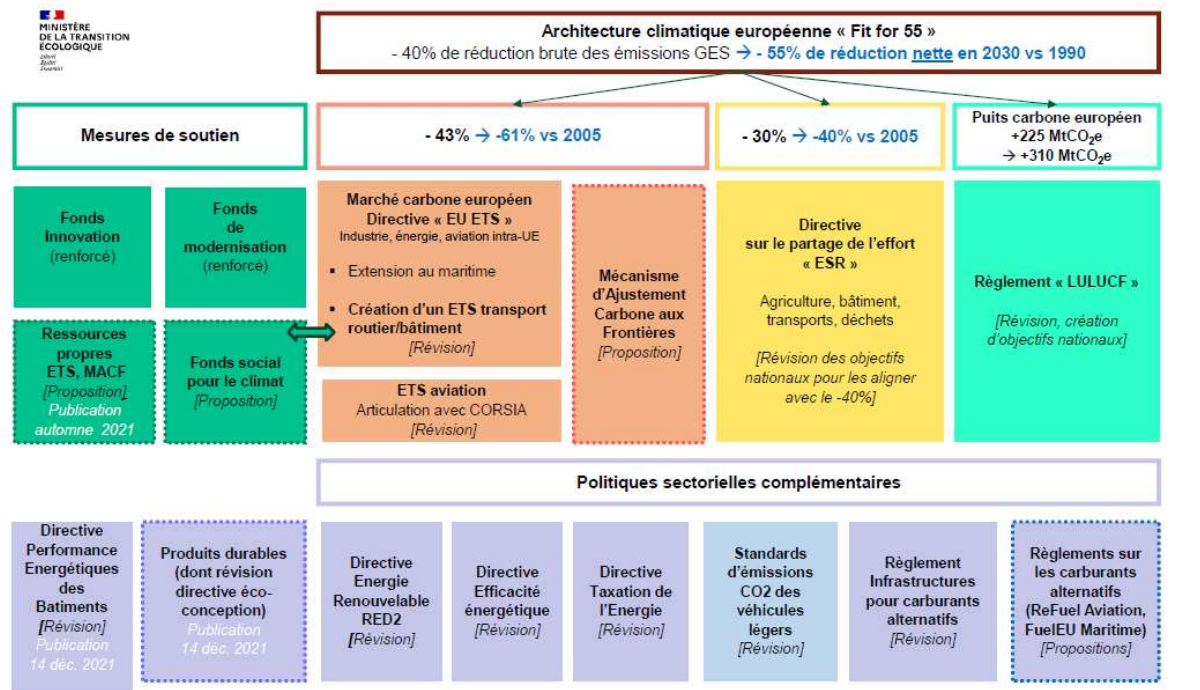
MINISTÈRE
DE LA TRANSITION
ÉCOLOGIQUE
Liberté
Égalité
Fraternité

Architecture climatique européenne « Fit for 55 »
- 40% de réduction brute des émissions GES → - 55% de réduction nette en 2030 vs 1990

Mesures de soutien

- 43% → -61% vs 2005

- 30% → -40% vs 2005

Puits carbone européen +225 $MtCO_2e$ → +310 $MtCO_2e$

Fonds Innovation (renforcé)

Fonds de modernisation (renforcé)

Ressources propres ETS, MACF [Proposition] Publication automne 2021

Fonds social pour le climat [Proposition]

Marché carbone européen Directive « EU ETS »
Industrie, énergie, aviation intra-UE
▪ Extension au maritime
▪ Création d'un ETS transport routier/bâtiment
[Révision]

ETS aviation
Articulation avec CORSIA
[Révision]

Mécanisme d'Ajustement Carbone aux Frontières
[Proposition]

Directive sur le partage de l'effort « ESR »
Agriculture, bâtiment, transports, déchets
[Révision des objectifs nationaux pour les aligner avec le -40%]

Règlement « LULUCF »
[Révision, création d'objectifs nationaux]

Politiques sectorielles complémentaires

Directive Performance Energétiques des Batiments [Révision] Publication 14 déc. 2021

Produits durables (dont révision directive éco-conception) Publication 14 déc. 2021

Directive Energie Renouvelable RED2 [Révision]

Directive Efficacité énergétique [Révision]

Directive Taxation de l'Energie [Révision]

Standards d'émissions CO2 des véhicules légers [Révision]

Règlement Infrastructures pour carburants alternatifs [Révision]

Règlements sur les carburants alternatifs (ReFuel Aviation, FuelEU Maritime) [Propositions]